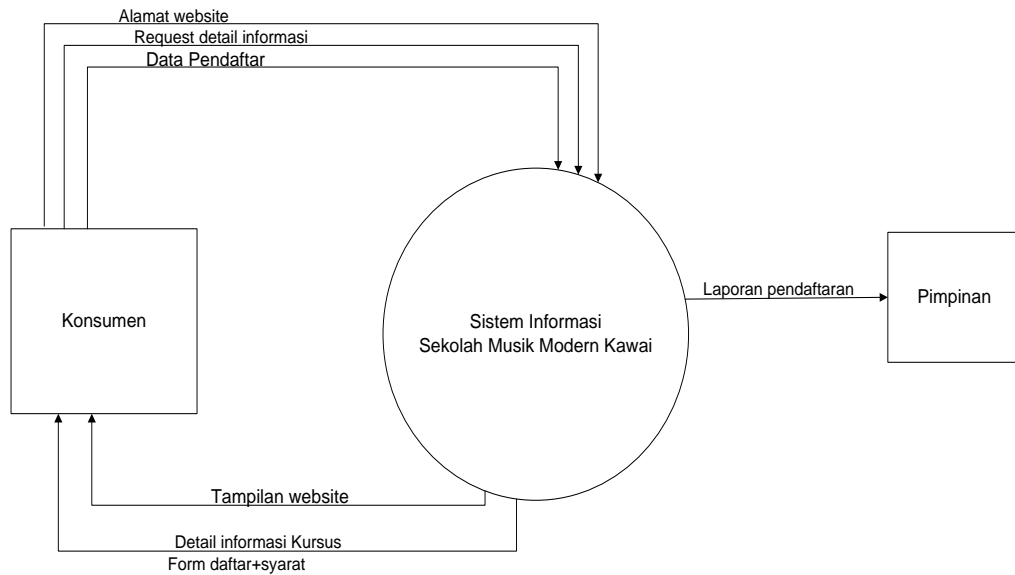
Alamat website
Request detail informasi
Data Pendaftar

Konsumen

Sistem Informasi
Sekolah Musik Modern Kawai

Laporan pendaftaran

Pimpinan

Tampilan website

Detail informasi Kursus
Form daftar+syarat